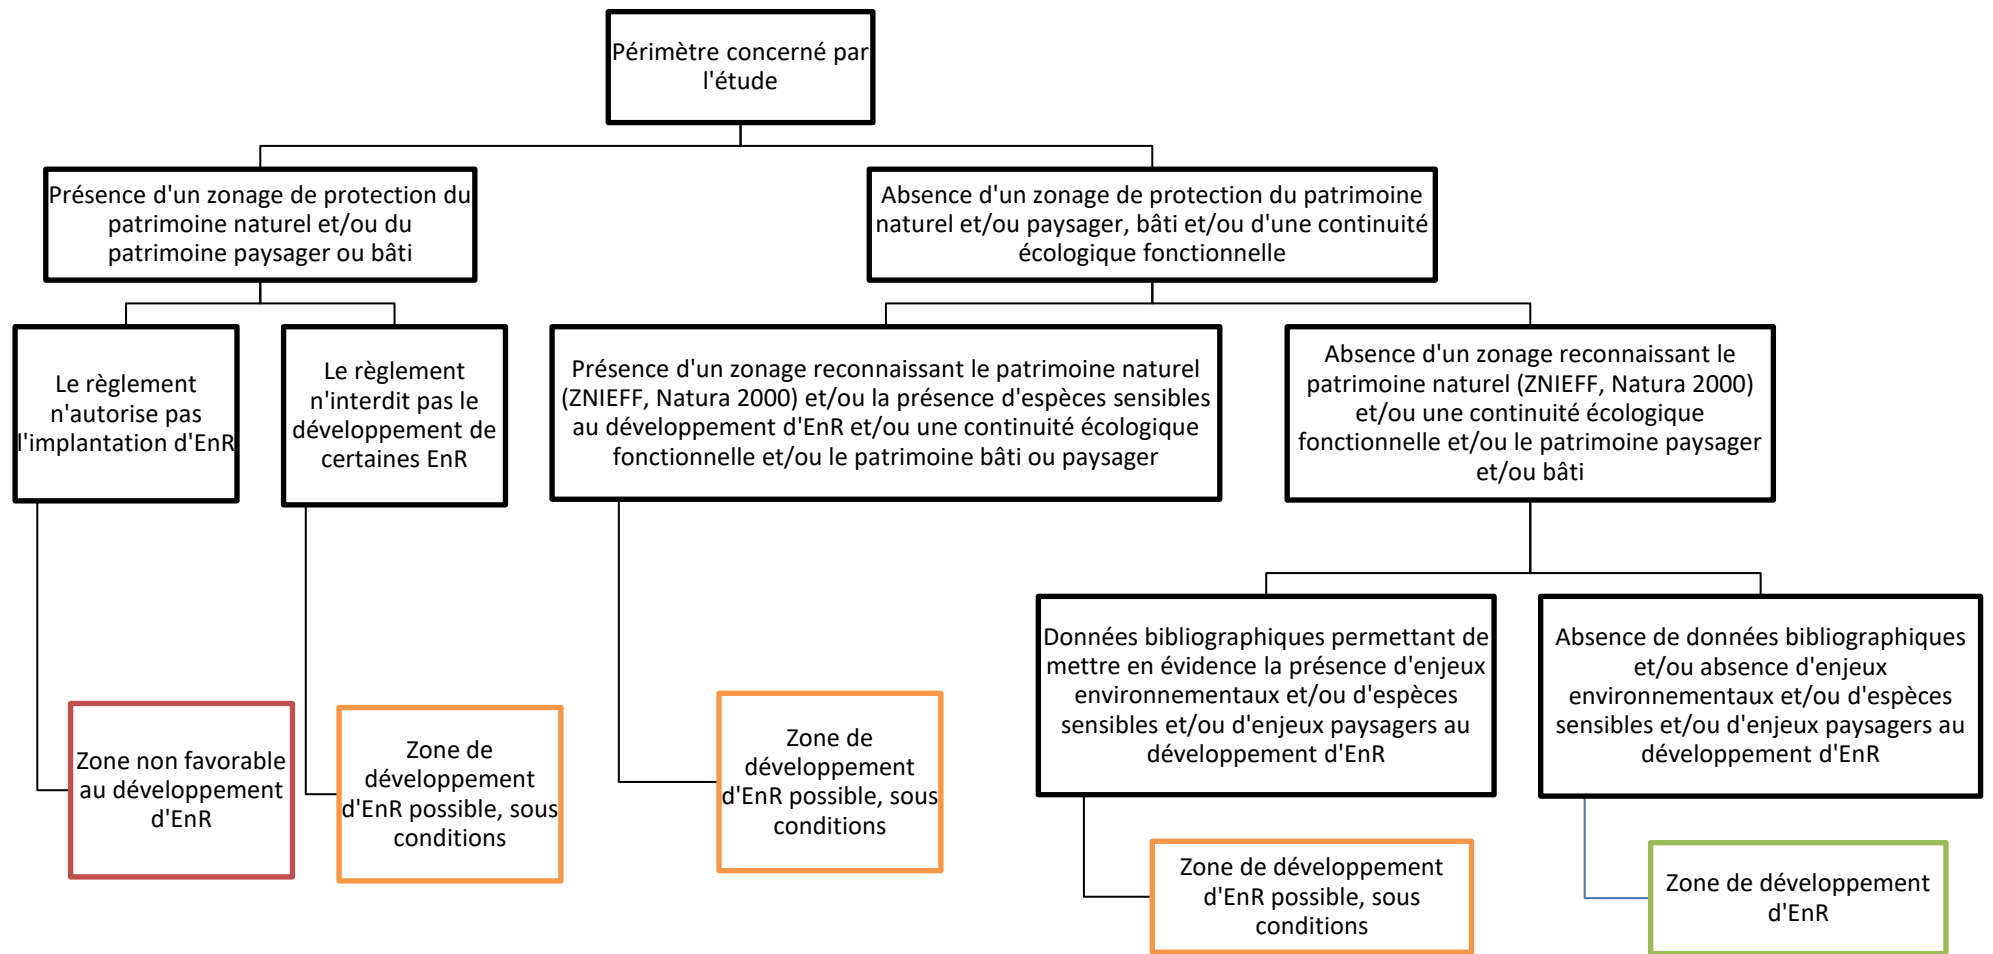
Périmètre concerné par l'étude

Présence d'un zonage de protection du patrimoine naturel et/ou du patrimoine paysager ou bâti

Absence d'un zonage de protection du patrimoine naturel et/ou paysager, bâti et/ou d'une continuité écologique fonctionnelle

Le règlement n'autorise pas l'implantation d'EnR

Le règlement n'interdit pas le développement de certaines EnR

Présence d'un zonage reconnaissant le patrimoine naturel (ZNIEFF, Natura 2000) et/ou la présence d'espèces sensibles au développement d'EnR et/ou une continuité écologique fonctionnelle et/ou le patrimoine bâti ou paysager

Absence d'un zonage reconnaissant le patrimoine naturel (ZNIEFF, Natura 2000) et/ou une continuité écologique fonctionnelle et/ou le patrimoine paysager et/ou bâti

Données bibliographiques permettant de mettre en évidence la présence d'enjeux environnementaux et/ou d'espèces sensibles et/ou d'enjeux paysagers au développement d'EnR

Absence de données bibliographiques et/ou absence d'enjeux environnementaux et/ou d'espèces sensibles et/ou d'enjeux paysagers au développement d'EnR

Zone non favorable au développement d'EnR

Zone de développement d'EnR possible, sous conditions

Zone de développement d'EnR possible, sous conditions

Zone de développement d'EnR possible, sous conditions

Zone de développement d'EnR